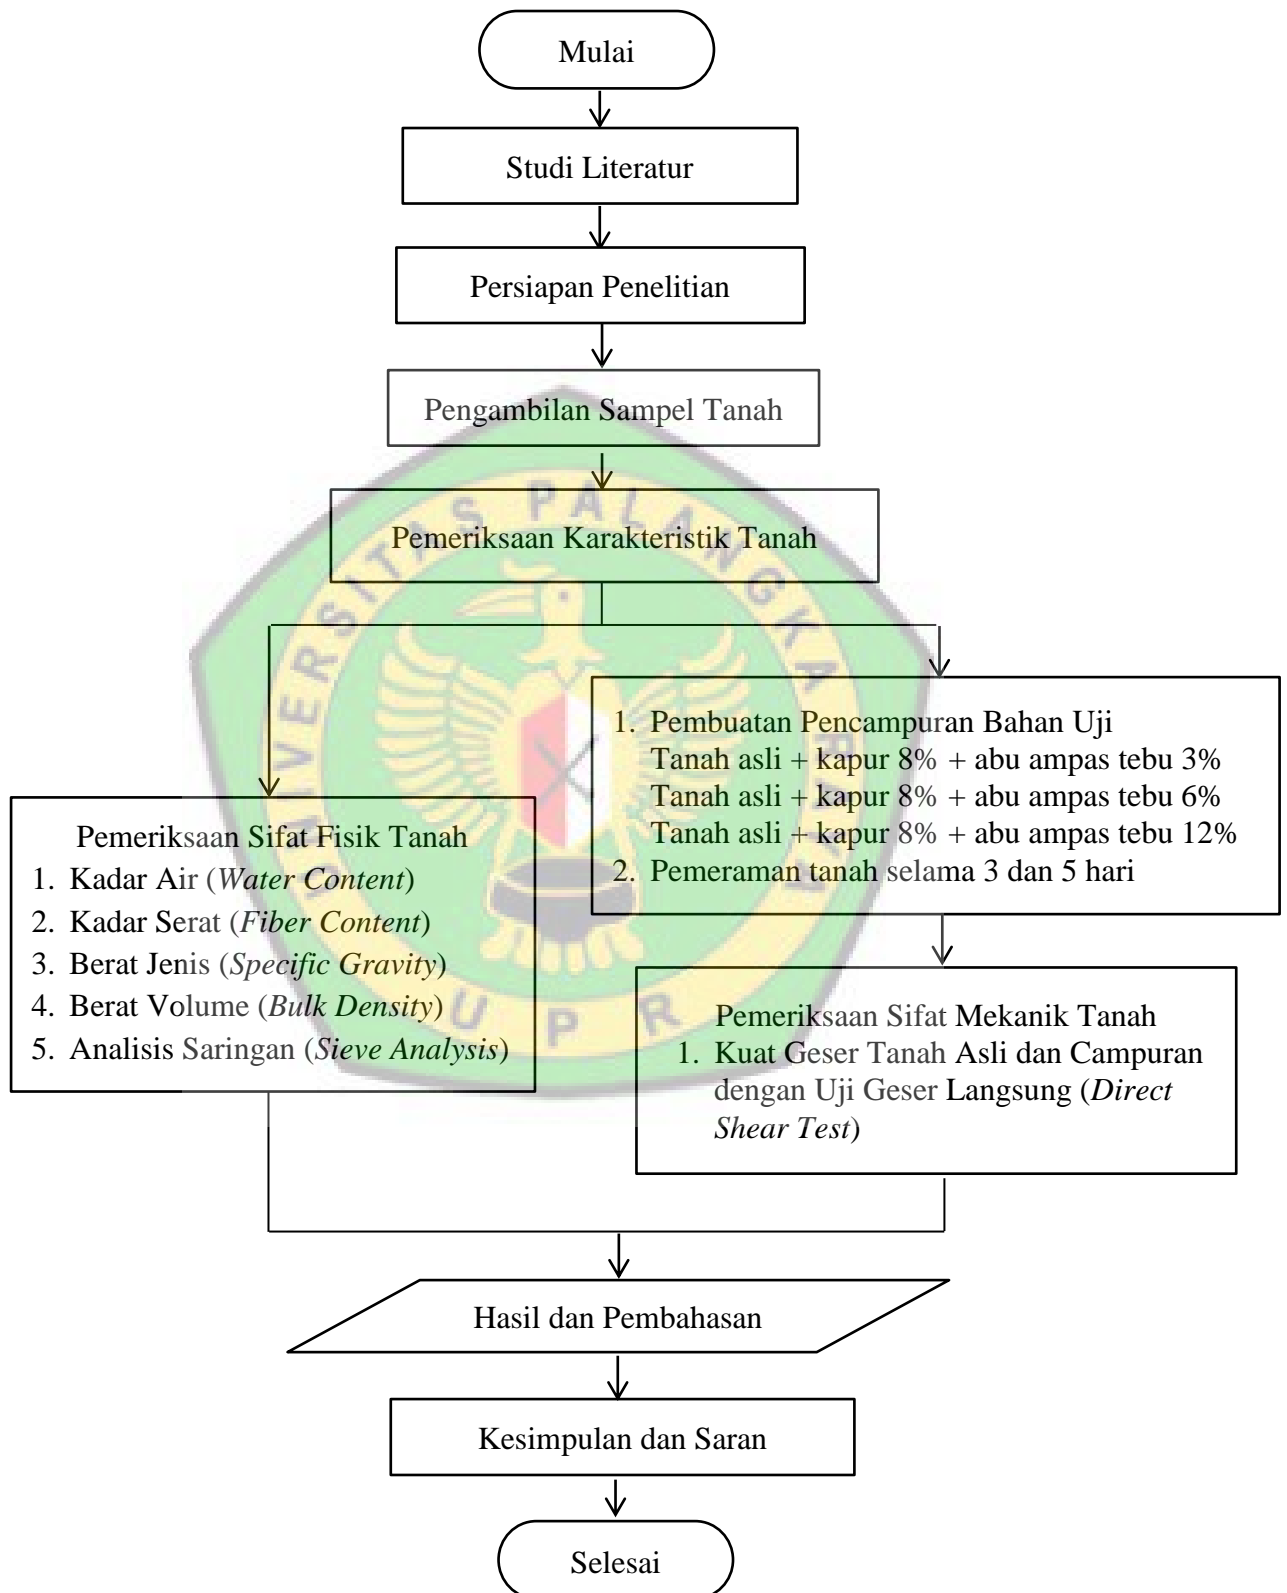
Mulai

Studi Literatur

Persiapan Penelitian

Pengambilan Sampel Tanah

Pemeriksaan Karakteristik Tanah

1. Pembuatan Pencampuran Bahan Uji
Tanah asli + kapur 8% + abu ampas tebu 3%
Tanah asli + kapur 8% + abu ampas tebu 6%
Tanah asli + kapur 8% + abu ampas tebu 12%
2. Pemeraman tanah selama 3 dan 5 hari

Pemeriksaan Sifat Fisik Tanah
1. Kadar Air (*Water Content*)
2. Kadar Serat (*Fiber Content*)
3. Berat Jenis (*Specific Gravity*)
4. Berat Volume (*Bulk Density*)
5. Analisis Saringan (*Sieve Analysis*)

Pemeriksaan Sifat Mekanik Tanah
1. Kuat Geser Tanah Asli dan Campuran dengan Uji Geser Langsung (*Direct Shear Test*)

Hasil dan Pembahasan

Kesimpulan dan Saran

Selesai

UNIVERSITAS PALANGKA RAYA
UPR